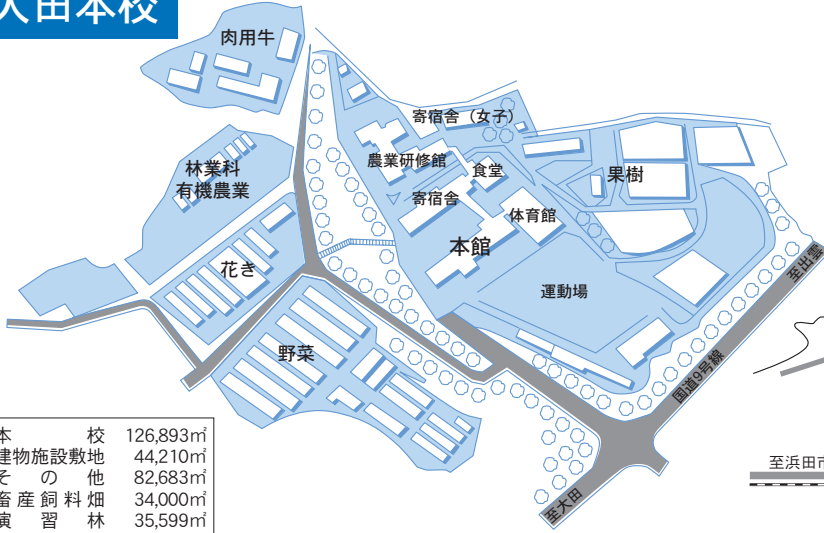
大田本校

肉用牛

寄宿舎（女子）

農業研修館

食堂

果樹

林業科
有機農業

寄宿舎

体育館

本館

花き

運動場

至出雲

国道9号線

野菜

| 本 校 | 126,893㎡ |
|---|---|
| 建物施設敷地 | 44,210㎡ |
| その他 | 82,683㎡ |
| 畜産飼料畑 | 34,000㎡ |
| 演習林 | 35,599㎡ |

至浜田市

至大田